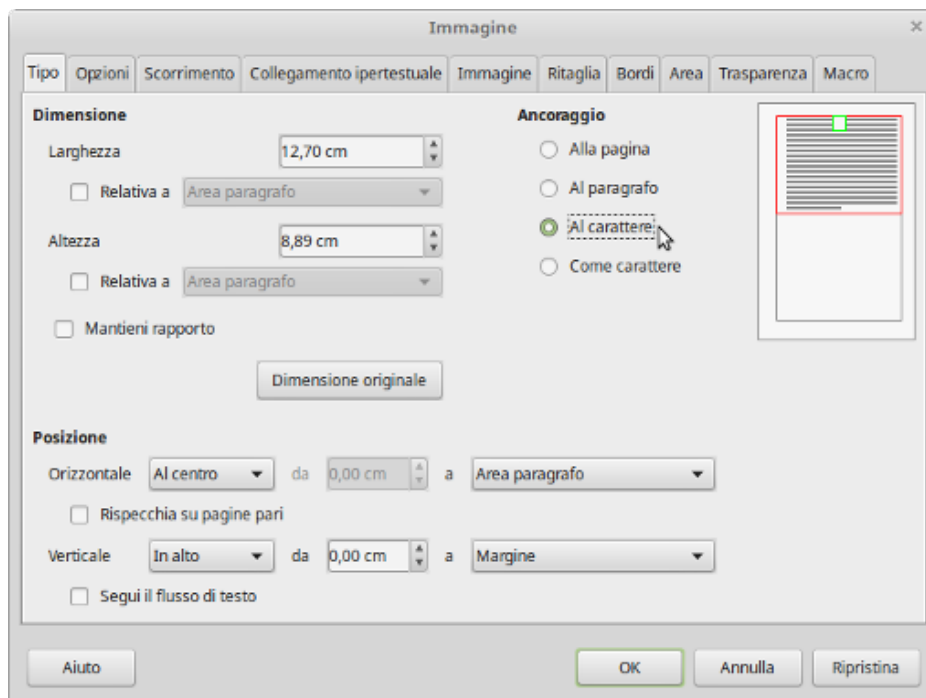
Immagine

Tipo | Opzioni | Scorrimento | Collegamento ipertestuale | Immagine | Ritaglia | Bordi | Area | Trasparenza | Macro

Dimensione

Larghezza 12,70 cm

Relativa a Area paragrafo

Altezza 8,89 cm

Relativa a Area paragrafo

Mantieni rapporto

Dimensione originale

Ancoraggio

Alla pagina

Al paragrafo

Al carattere

Come carattere

Posizione

Orizzontale Al centro da 0,00 cm a Area paragrafo

Rispecchia su pagine pari

Verticale In alto da 0,00 cm a Margine

Segui il flusso di testo

Aiuto

OK

Annulla

Ripristina